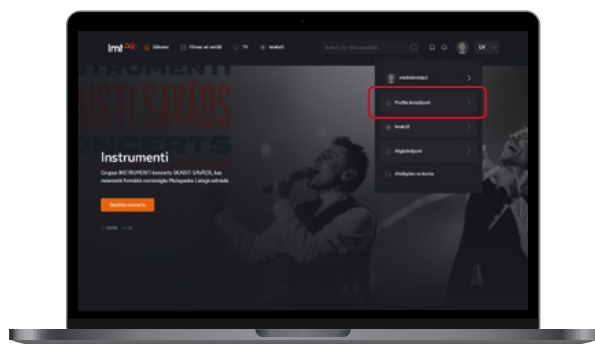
lmt

Sākums

Filmas un seriāli

TV

Ierakstī

LV

STRUMENTI

SKAISTI SAVĀDS

KONCERTS

Instrumenti

Grupas INSTRUMENTI koncerts SKAISTI SAVĀDS, kas notika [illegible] Latvijā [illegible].

Skatīties koncertu

Profila iestatījumi

Ierakstī

Abonēšana

Atslēgties no konta